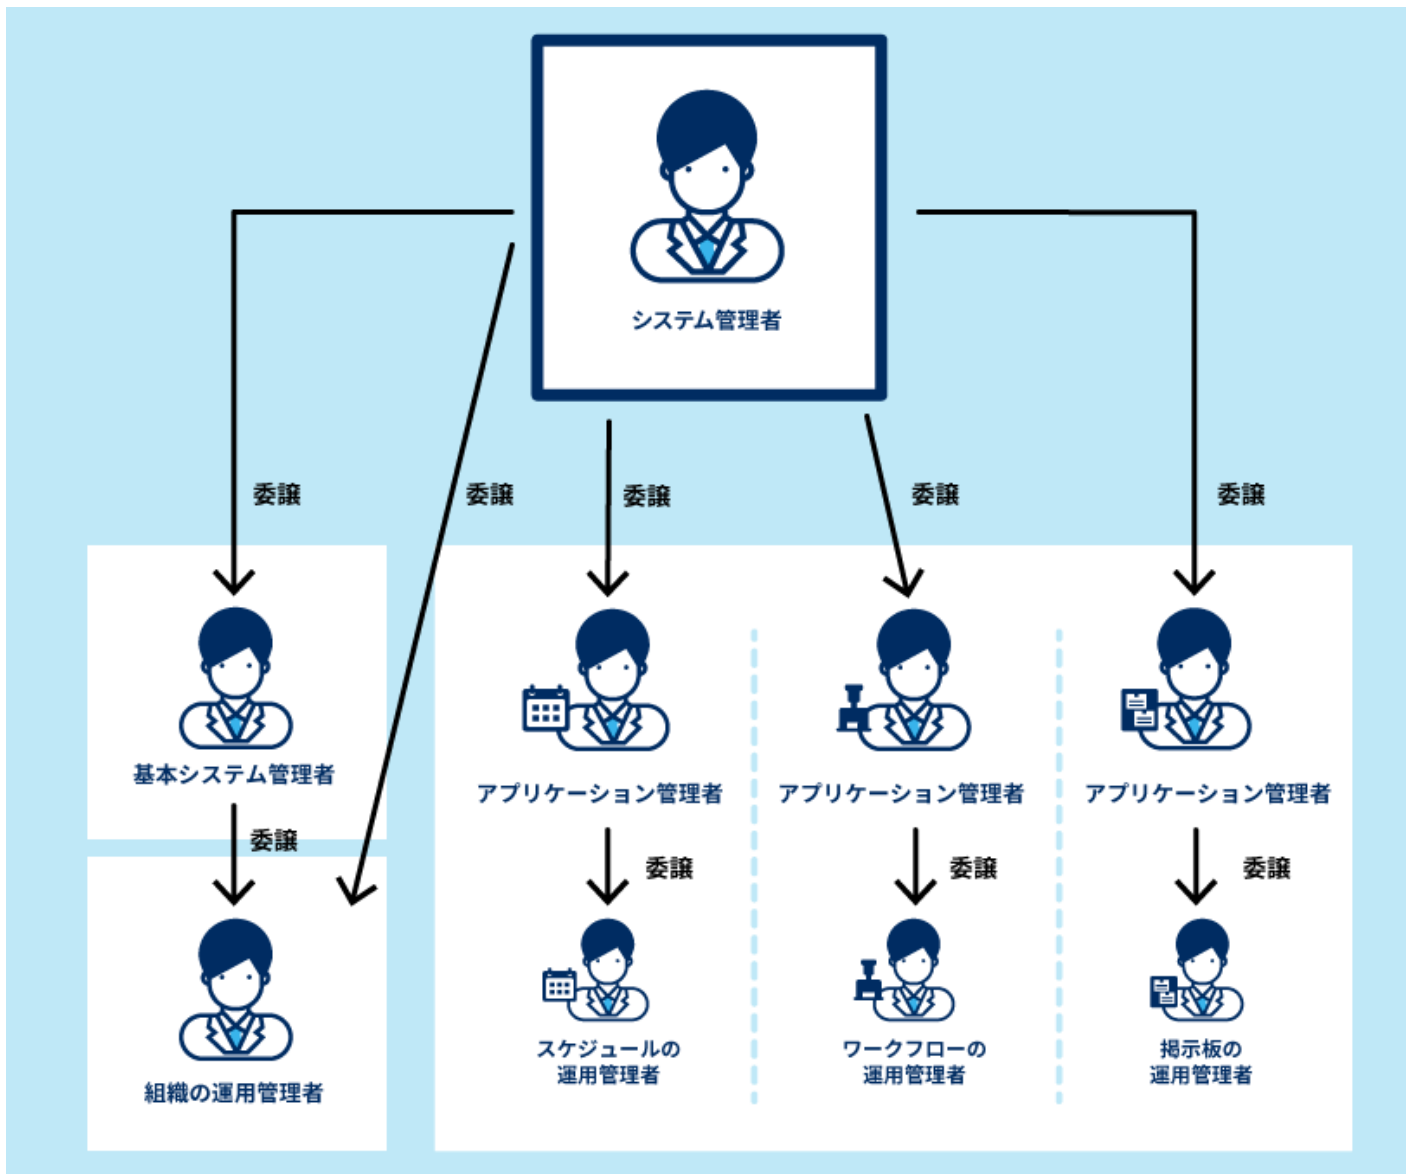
システム管理者

委譲

委譲

委譲

委譲

委譲

基本システム管理者

委譲

組織の運用管理者

アプリケーション管理者

委譲

スケジュールの
運用管理者

アプリケーション管理者

委譲

ワークフローの
運用管理者

アプリケーション管理者

委譲

掲示板の
運用管理者